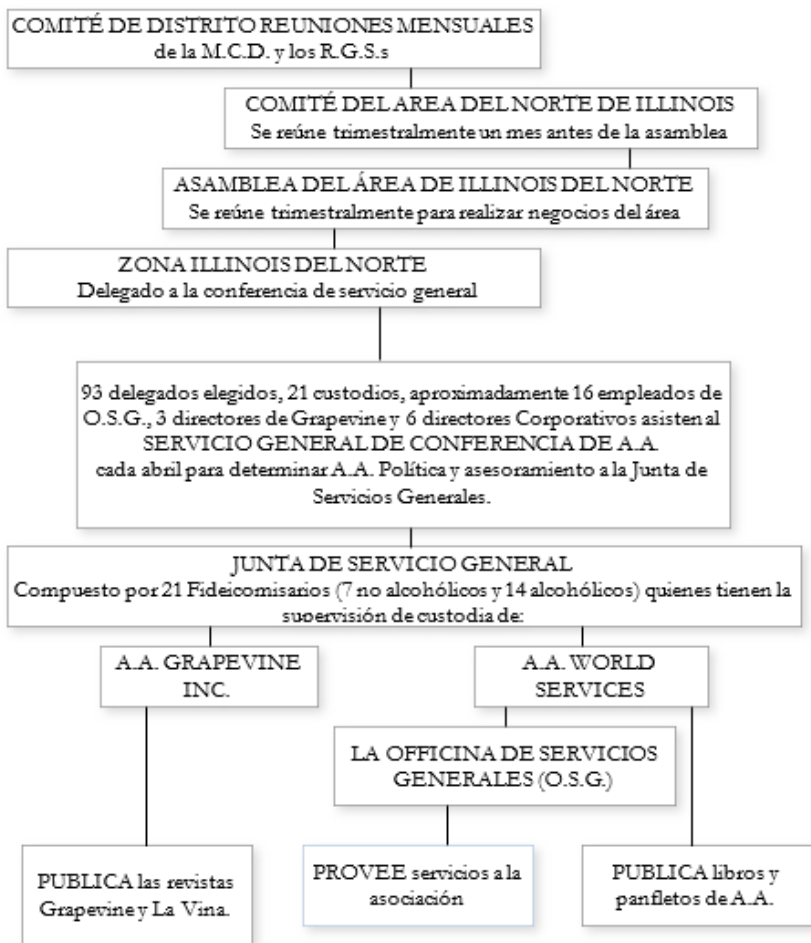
COMITÉ DE DISTRITO REUNIONES MENSUALES
de la M.C.D. y los R.G.S.s

COMITÉ DEL AREA DEL NORTE DE ILLINOIS
Se reúne trimestralmente un mes antes de la asamblea

ASAMBLEA DEL ÁREA DE ILLINOIS DEL NORTE
Se reúne trimestralmente para realizar negocios del área

ZONA ILLINOIS DEL NORTE
Delegado a la conferencia de servicio general

93 delegados elegidos, 21 custodios, aproximadamente 16 empleados de O.S.G., 3 directores de Grapevine y 6 directores Corporativos asisten al
SERVICIO GENERAL DE CONFERENCIA DE A.A.
cada abril para determinar A.A. Política y asesoramiento a la Junta de Servicios Generales.

JUNTA DE SERVICIO GENERAL
Compuesto por 21 Fideicomisarios (7 no alcohólicos y 14 alcohólicos) quienes tienen la supervisión de custodia de:

A.A. GRAPEVINE INC.

A.A. WORLD SERVICES

LA OFFICINA DE SERVICIOS GENERALES (O.S.G.)

PUBLICA las revistas Grapevine y La Vina.

PROVEE servicios a la asociación

PUBLICA libros y panfletos de A.A.